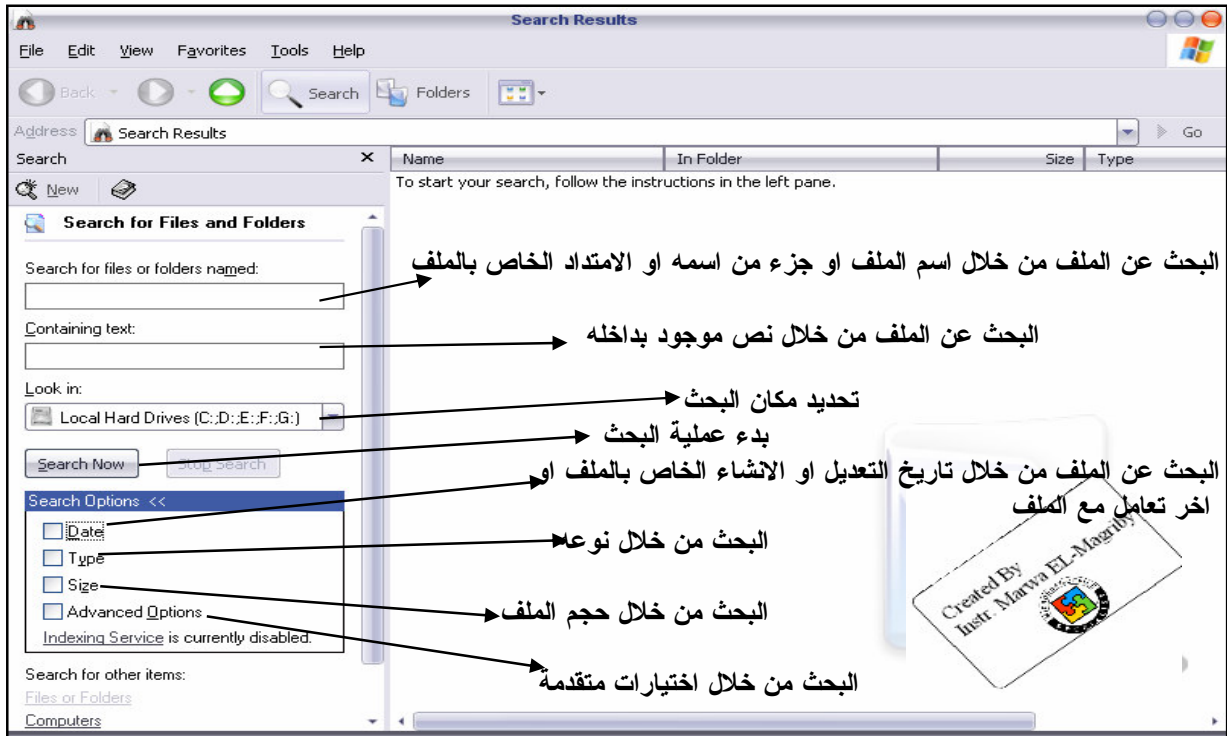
Search Results

File Edit View Favorites Tools Help

Back Search Folders

Address Search Results Go

Search ×

New

Search for Files and Folders

Search for files or folders named:

Containing text:

Look in:

Local Hard Drives (C:;D:;E:;F:;G:)

Search Now Stop Search

Search Options <<

Date

Type

Size

Advanced Options

Indexing Service is currently disabled.

Search for other items:

Files or Folders

Computers

| Name | In Folder | Size | Type |
|---|---|---|---|

To start your search, follow the instructions in the left pane.

البحث عن الملف من خلال اسم الملف او جزء من اسمه او الامتداد الخاص بالملف

البحث عن الملف من خلال نص موجود بداخله

تحديد مكان البحث

بدء عملية البحث

البحث عن الملف من خلال تاريخ التعديل او الانشاء الخاص بالملف او اخر تعامل مع الملف

البحث من خلال نوعه

البحث من خلال حجم الملف

البحث من خلال اختيارات متقدمة

Created By Instr. Marwa EL-Magrby